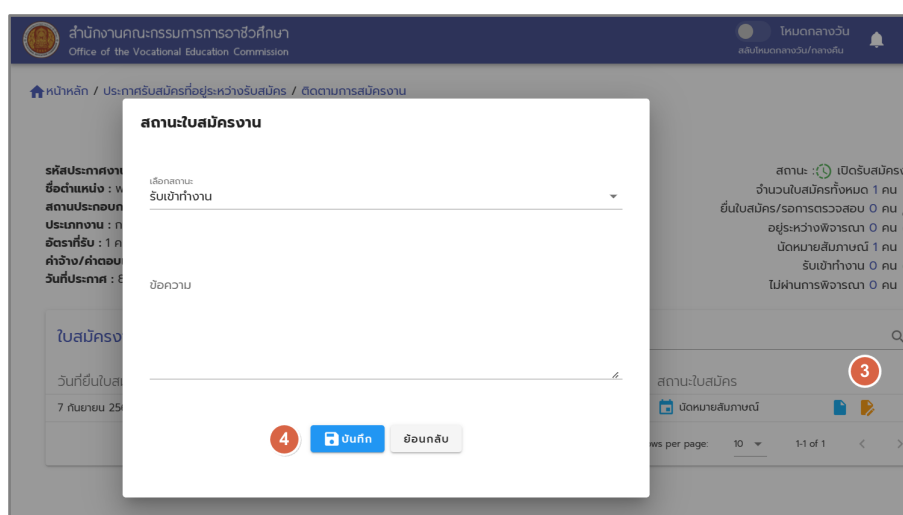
สำนักงานคณะกรรมการการอาชีวศึกษา
Office of the Vocational Education Commission

โหมดกลางวัน
สลับโหมดกลางวัน/กลางคืน

หน้าหลัก / ประกาศรับสมัครที่อยู่ระหว่างรับสมัคร / ติดตามการสมัครงาน

รหัสประกาศงา
ชื่อตำแหน่ง : พ
สถานประกอบก
ประเภทงาน : ก
อัตราที่รับ : 1 ค
ค่าจ้าง/ค่าตอบ
วันที่ประกาศ : 8

สถานะ : เปิดรับสมัครง
จำนวนใบสมัครทั้งหมด 1 คน
ยื่นใบสมัคร/รอการตรวจสอบ 0 คน
อยู่ระหว่างพิจารณา 0 คน
นัดหมายสัมภาษณ์ 1 คน
รับเข้าทำงาน 0 คน
ไม่ผ่านการพิจารณา 0 คน

ใบสมัครง
วันที่ยื่นใบส
7 กันยายน 25
สถานะใบสมัคร
นัดหมายสัมภาษณ์
3
ws per page: 10
1-1 of 1

สถานะใบสมัครงาน

เลือกสถานะ
รับเข้าทำงาน

ข้อความ

4
บันทึก
ย้อนกลับ